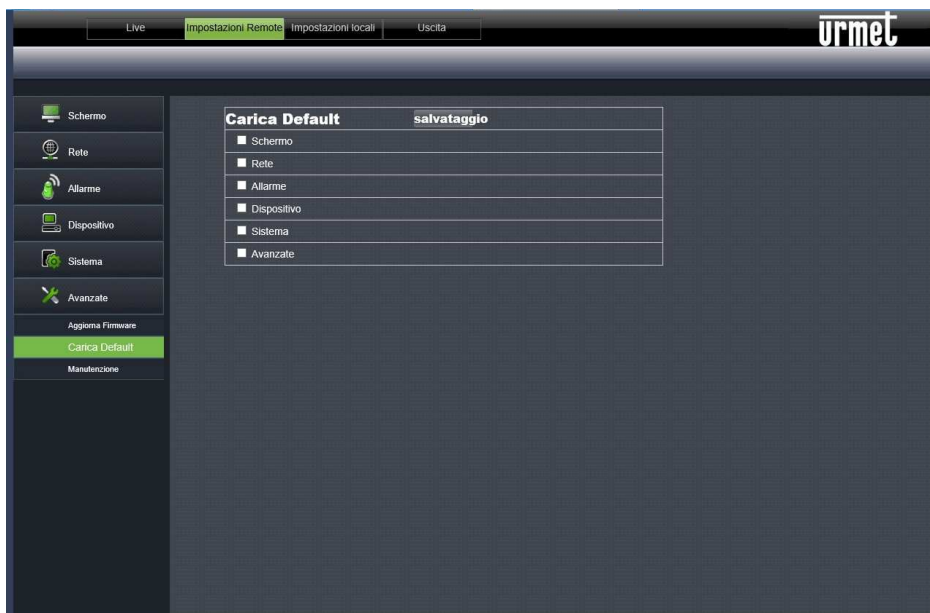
Live
Impostazioni Remote
Impostazioni locali
Uscita

urmet

Schermo
Rete
Allarme
Dispositivo
Sistema
Avanzate
Aggiorna Firmware
Carica Default
Manutenzione

Carica Default salvataggio
Schermo
Rete
Allarme
Dispositivo
Sistema
Avanzate